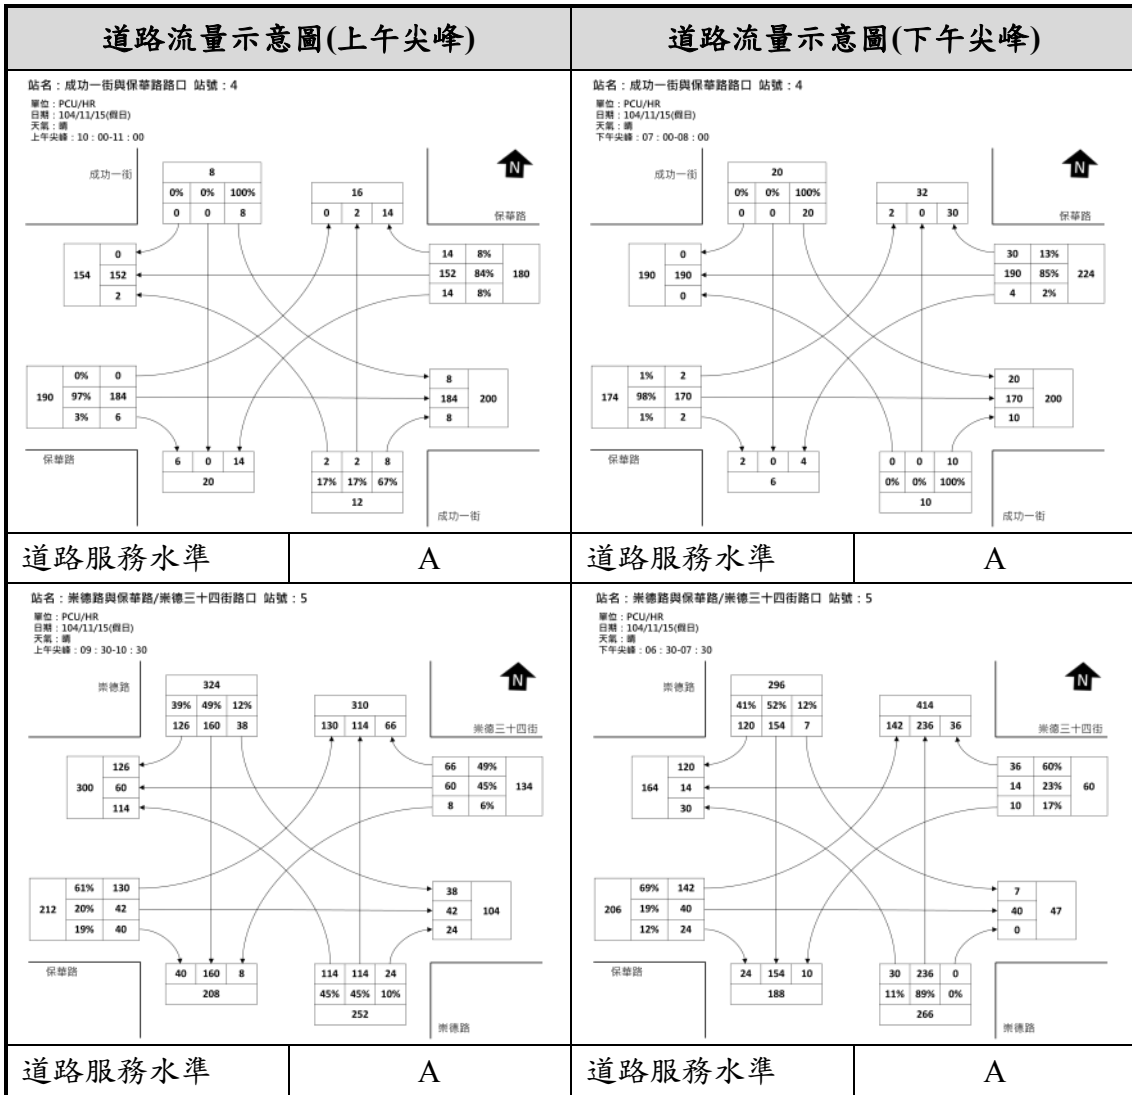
| 道路流量示意圖(上午尖峰) | 道路流量示意圖(下午尖峰) |
|---|---|
| 站名：成功一街與保華路路口 站號：4<br>單位：PCU/HR<br>日期：104/11/15(假日)<br>天氣：晴<br>上午尖峰：10：00-11：00<br>成功一街<br>8<br>0% 0% 100%<br>0 0 8<br>16<br>0 2 14<br>保華路<br>0<br>154 152<br>2<br>14 8%<br>152 84% 180<br>14 8%<br>0% 0<br>190 97% 184<br>3% 6<br>8<br>184 200<br>8<br>保華路<br>6 0 14<br>20<br>2 2 8<br>17% 17% 67%<br>12<br>成功一街 | 站名：成功一街與保華路路口 站號：4<br>單位：PCU/HR<br>日期：104/11/15(假日)<br>天氣：晴<br>下午尖峰：07：00-08：00<br>成功一街<br>20<br>0% 0% 100%<br>0 0 20<br>32<br>2 0 30<br>保華路<br>0<br>190 190<br>0<br>30 13%<br>190 85% 224<br>4 2%<br>1% 2<br>174 98% 170<br>1% 2<br>20<br>170 200<br>10<br>保華路<br>2 0 4<br>6<br>0 0 10<br>0% 0% 100%<br>10<br>成功一街 |
| 道路服務水準 A | 道路服務水準 A |
| 站名：崇德路與保華路/崇德三十四街路口 站號：5<br>單位：PCU/HR<br>日期：104/11/15(假日)<br>天氣：晴<br>上午尖峰：09：30-10：30<br>崇德路<br>324<br>39% 49% 12%<br>126 160 38<br>310<br>130 114 66<br>崇德三十四街<br>126<br>300 60<br>114<br>66 49%<br>60 45% 134<br>8 6%<br>61% 130<br>212 20% 42<br>19% 40<br>38<br>42 104<br>24<br>保華路<br>40 160 8<br>208<br>114 114 24<br>45% 45% 10%<br>252<br>崇德路 | 站名：崇德路與保華路/崇德三十四街路口 站號：5<br>單位：PCU/HR<br>日期：104/11/15(假日)<br>天氣：晴<br>下午尖峰：06：30-07：30<br>崇德路<br>296<br>41% 52% 12%<br>120 154 7<br>414<br>142 236 36<br>崇德三十四街<br>120<br>164 14<br>30<br>36 60%<br>14 23% 60<br>10 17%<br>69% 142<br>206 19% 40<br>12% 24<br>7<br>40 47<br>0<br>保華路<br>24 154 10<br>188<br>30 236 0<br>11% 89% 0%<br>266<br>崇德路 |
| 道路服務水準 A | 道路服務水準 A |